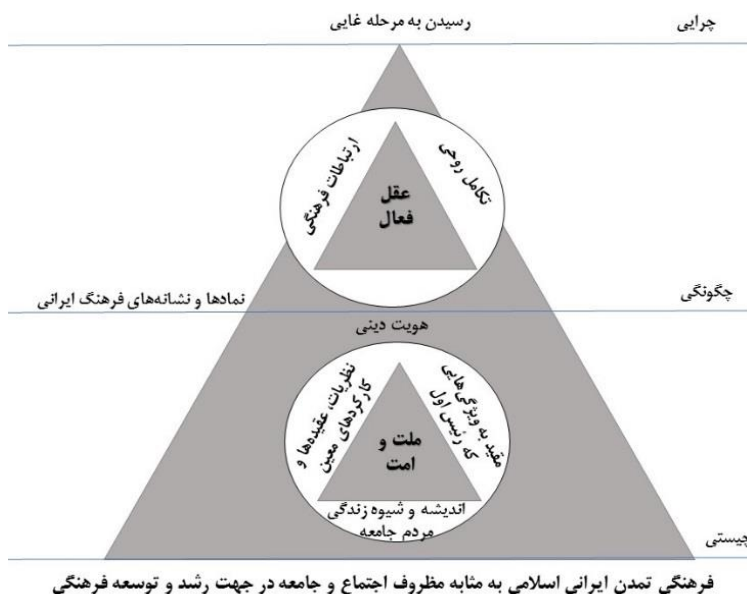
چرایی

رسیدن به مرحله غایی

تکامل روحی

ارتباطات فرهنگی

عقل
فعال

چگونگی

نمادها و نشانه‌های فرهنگ ایرانی

هویت دینی

مقید به ویژگی‌هایی که رئیس اول

نظریات، عقیده‌ها و کارکردهای معین

ملت و
امت

اندیشه و شیوه زندگی مردم جامعه

چیستی

فرهنگی تمدن ایرانی اسلامی به مثابه مظروف اجتماع و جامعه در جهت رشد و توسعه فرهنگی